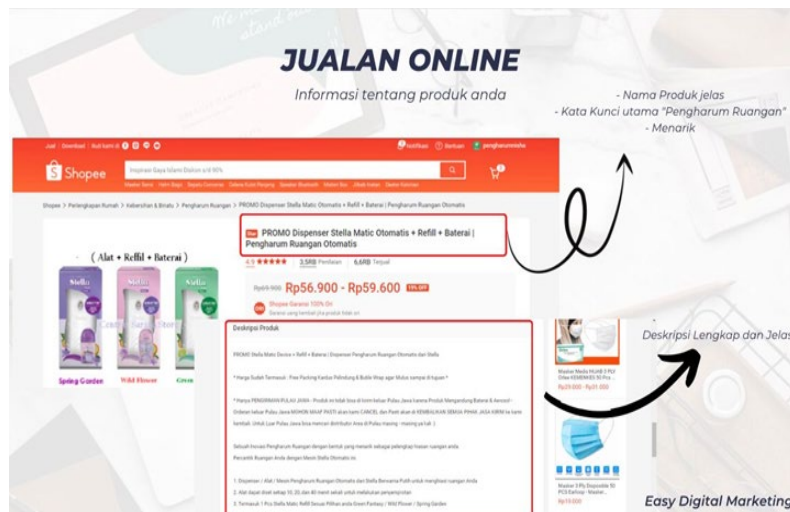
JUALAN ONLINE

Informasi tentang produk anda

- Nama Produk jelas
- Kata Kunci utama "Pengharum Ruangan"
- Menarik

Jual | Download | Ikuti kami di

Notifikasi | Bantuan | pengharumstella

Shopee

Inspirasi Gaya Islami Diskon s/d 90%

Shopee > Perlengkapan Rumah > Kebersihan & Binatu > Pengharum Ruangan > PROMO Dispenser Stella Matic Otomatis + Refill + Baterai | Pengharum Ruangan Otomatis

( Alat + Refill + Baterai )

Spring Garden

Wild Flower

Green

Star PROMO Dispenser Stella Matic Otomatis + Refill + Baterai | Pengharum Ruangan Otomatis

4.9 ★★★★★ | 3,5RB Penilaian | 6,6RB Terjual

Rp69.900 Rp56.900 - Rp59.600 15% OFF

Shopee Garansi 100% Ori

Deskripsi Produk

PROMO Stella Matic Device + Refill + Baterai | Dispenser Pengharum Ruangan Otomatis dari Stella

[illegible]

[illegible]

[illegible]

1. Dispenser / Alat / Mesin Pengharum Ruangan Otomatis dari Stella Berwarna Putih untuk menghiasi ruangan Anda

2. Alat dapat disetting 10, 20, dan 40 menit

3. Termasuk 1 Pcs Stella Matic Refill Sesuai Pilihan anda Green Fantasy / Wild Flower / Spring Garden

Deskripsi Lengkap dan Jelas

Masker Medis HIJAB 3 PLY

Rp29.000 - Rp31.000

Masker 3 Ply Disposable 50 PCS Earloop

Rp19.000

Easy Digital Marketing